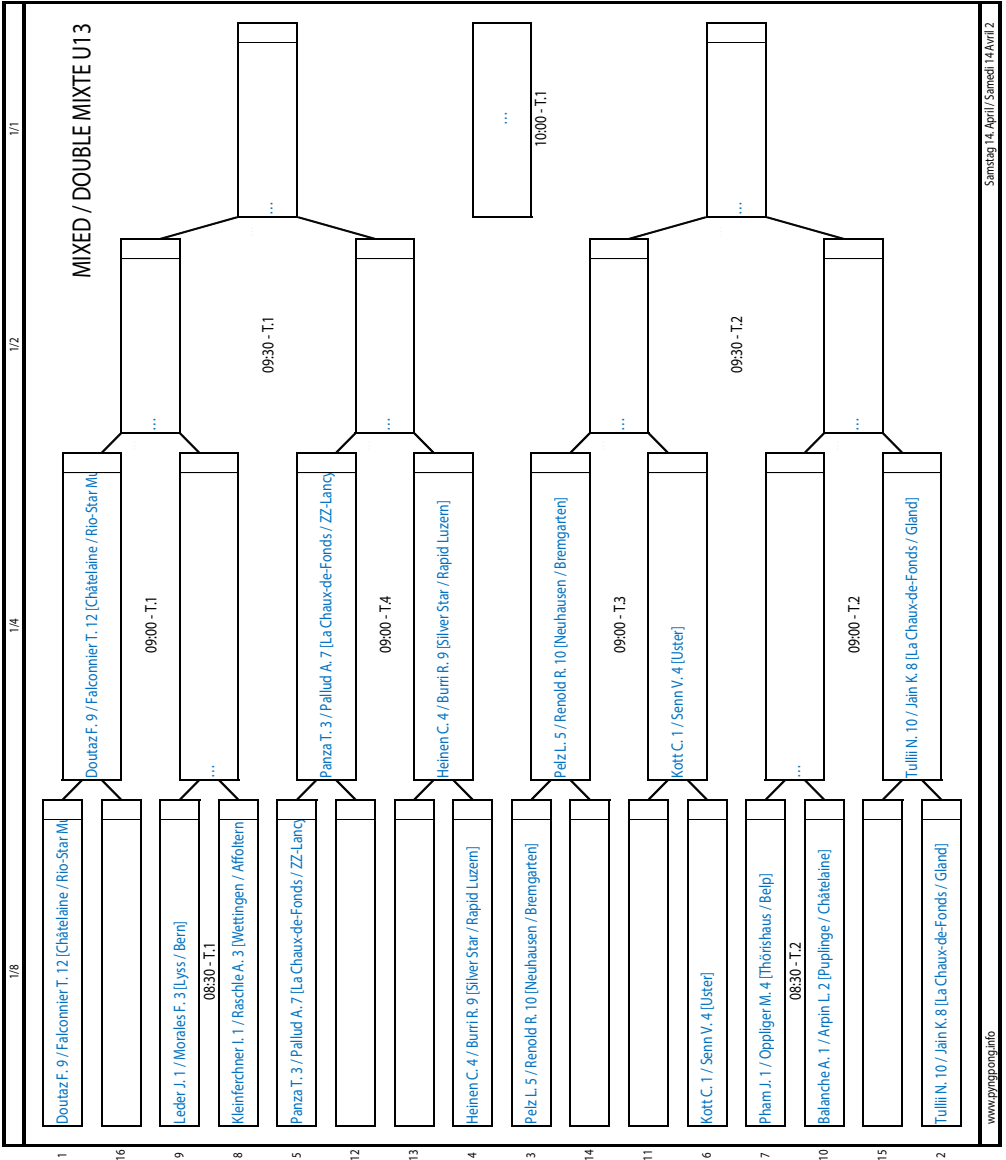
MIXED / DOUBLE MIXTE U13

1/8
1/4
1/2
1/1

1 Doutaz F. 9 / Falconnier T. 12 [Châtelaine / Rio-Star Mu
16
9 Leder J. 1 / Morales F. 3 [Lyss / Bern]
08:30 - T.1
8 Kleinferchner I. 1 / Raschle A. 3 [Wettingen / Affoltern
5 Panza T. 3 / Pallud A. 7 [La Chaux-de-Fonds / ZZ-Lancy
12
13
4 Heinen C. 4 / Burri R. 9 [Silver Star / Rapid Luzern]
3 Pelz L. 5 / Renold R. 10 [Neuhausen / Bremgarten]
14
11
6 Kott C. 1 / Senn V. 4 [Uster]
7 Pham J. 1 / Oppliger M. 4 [Thörishaus / Belp]
08:30 - T.2
10 Balanche A. 1 / Arpin L. 2 [Puplinge / Châtelaine]
15
2 Tullii N. 10 / Jain K. 8 [La Chaux-de-Fonds / Gland]

Doutaz F. 9 / Falconnier T. 12 [Châtelaine / Rio-Star Mu
09:00 - T.1
...
Panza T. 3 / Pallud A. 7 [La Chaux-de-Fonds / ZZ-Lancy
09:00 - T.4
Heinen C. 4 / Burri R. 9 [Silver Star / Rapid Luzern]
Pelz L. 5 / Renold R. 10 [Neuhausen / Bremgarten]
09:00 - T.3
Kott C. 1 / Senn V. 4 [Uster]
...
09:00 - T.2
Tullii N. 10 / Jain K. 8 [La Chaux-de-Fonds / Gland]

...
09:30 - T.1
...
...
09:30 - T.2
...

...
...
10:00 - T.1
...

www.pyngpong.info
Samstag 14. April / Samedi 14 Avril 2